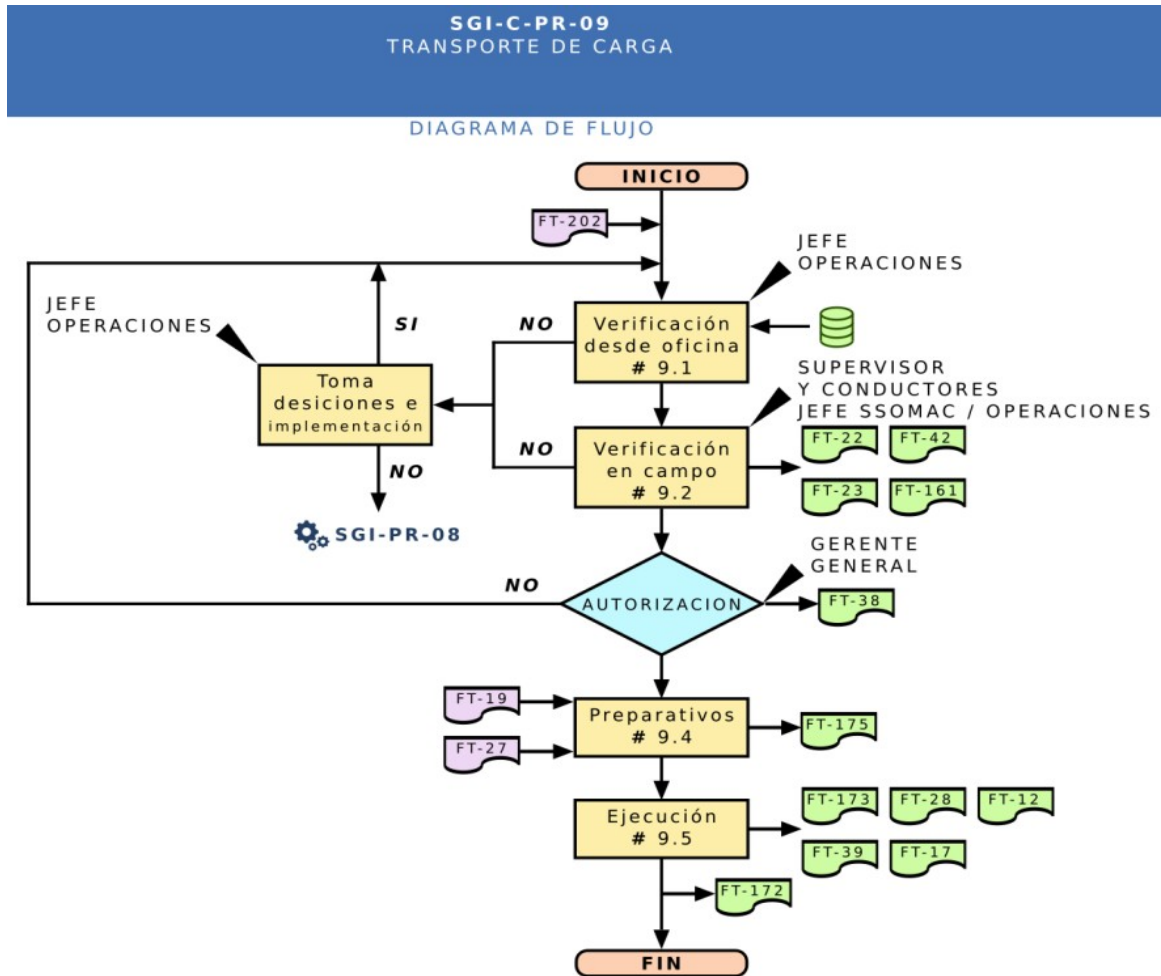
SGI-C-PR-09
TRANSPORTE DE CARGA

DIAGRAMA DE FLUJO

INICIO

FT-202

JEFE OPERACIONES

JEFE OPERACIONES

SI

NO

Verificación desde oficina # 9.1

Toma desiciones e implementación

SUPERVISOR Y CONDUCTORES JEFE SSOMAC / OPERACIONES

NO

Verificación en campo # 9.2

FT-22
FT-42
FT-23
FT-161

NO

SGI-PR-08

GERENTE GENERAL

NO

AUTORIZACION

FT-38

FT-19

Preparativos # 9.4

FT-175

FT-27

Ejecución # 9.5

FT-173
FT-28
FT-12
FT-39
FT-17

FT-172

FIN